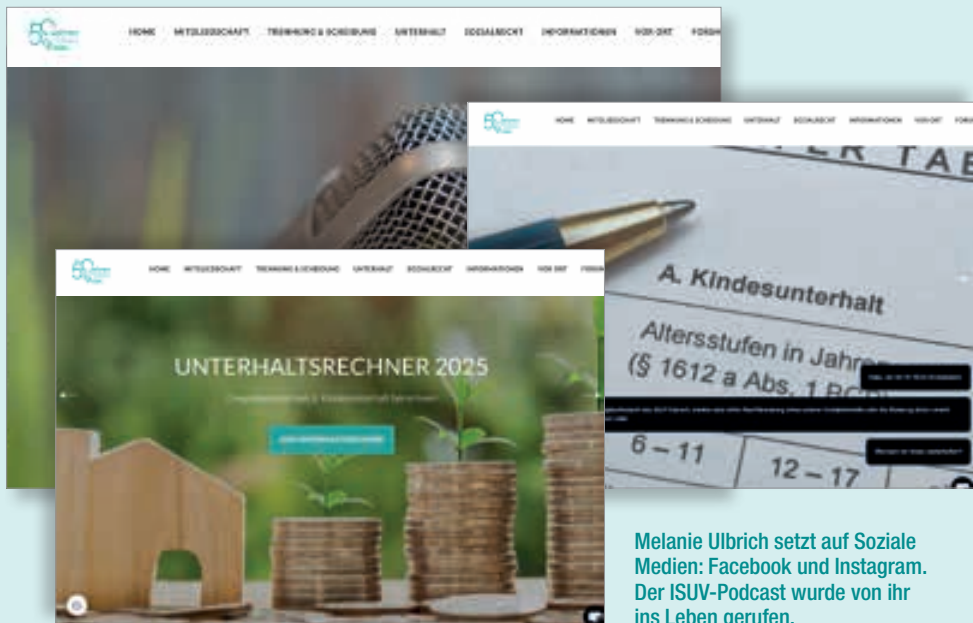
HOME MITGLIEDSCHAFT TRENNUNG & SCHEIDUNG UNTERHALT SOZIALRECHT INFORMATIONEN VOR ORT FORS

HOME MITGLIEDSCHAFT TRENNUNG & SCHEIDUNG UNTERHALT SOZIALRECHT INFORMATIONEN VOR ORT FORS

ER TAB

A. Kindesunterhalt

Altersstufen in Jahren
(§ 1612 a Abs. 1 BGB)

6 – 11

12 – 17

HOME MITGLIEDSCHAFT TRENNUNG & SCHEIDUNG UNTERHALT SOZIALRECHT INFORMATIONEN VOR ORT FORS

UNTERHALTSRECHNER 2025

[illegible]

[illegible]

Melanie Ulbrich setzt auf Soziale Medien: Facebook und Instagram. Der ISUV-Podcast wurde von ihr ins Leben gerufen.